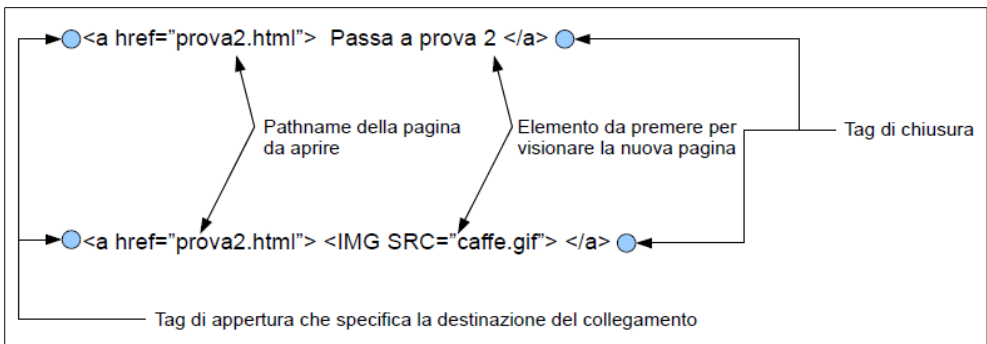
<a href="prova2.html"> Passa a prova 2 </a>

Pathname della pagina da aprire

Elemento da premere per visionare la nuova pagina

Tag di chiusura

<a href="prova2.html"> <IMG SRC="caffe.gif"> </a>

Tag di appertura che specifica la destinazione del collegamento